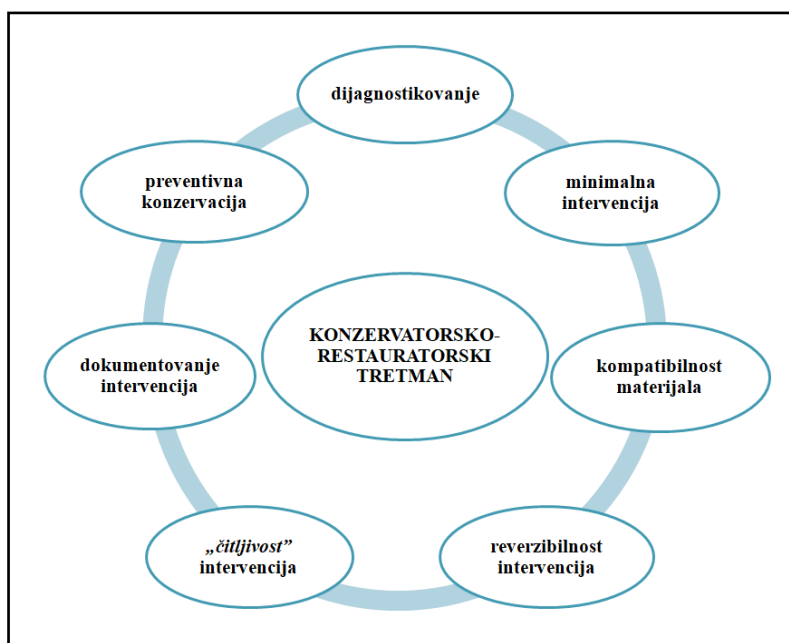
dijagnostikovanje

minimalna intervencija

kompatibilnost materijala

reverzibilnost intervencija

„čitljivost” intervencija

dokumentovanje intervencija

preventivna konzervacija

KONZERVATORSKO-RESTAURATORSKI TRETMAN